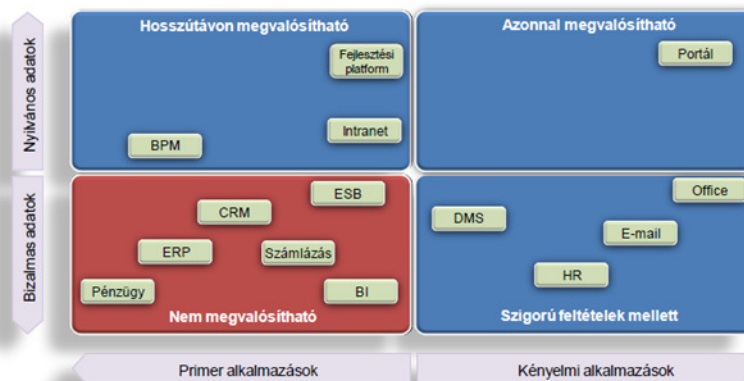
Nyilvános adatok

Bizalmas adatok

Hosszútávon megvalósítható

Fejlesztési platform

Intranet

BPM

Azonnal megvalósítható

Portál

ESB

CRM

ERP

Számlázás

Pénzügy

BI

Nem megvalósítható

Office

DMS

E-mail

HR

Szigorú feltételek mellett

Primer alkalmazások

Kényelmi alkalmazások